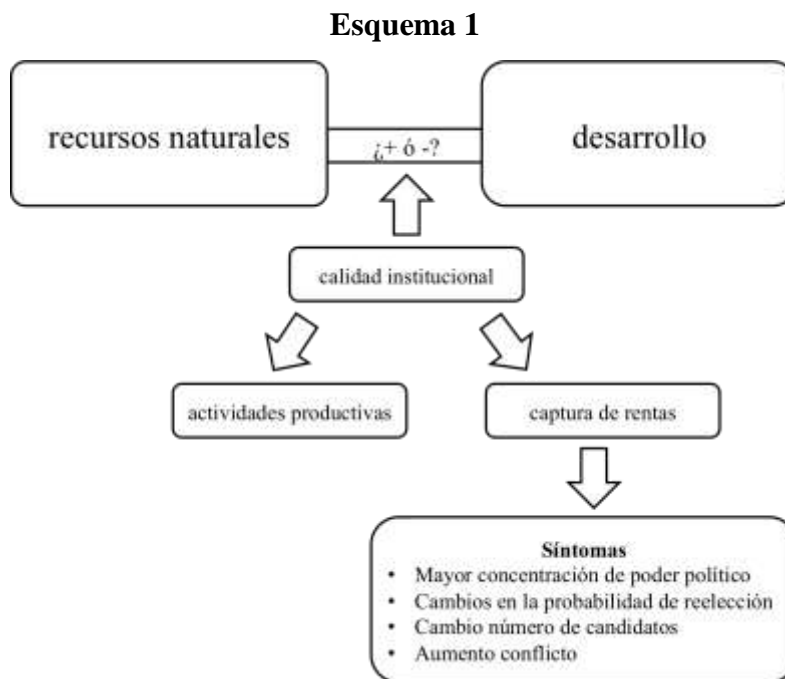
**Esquema 1**

recursos naturales

¿+ ó -?

desarrollo

calidad institucional

actividades productivas

captura de rentas

**Síntomas**
- Mayor concentración de poder político
- Cambios en la probabilidad de reelección
- Cambio número de candidatos
- Aumento conflicto